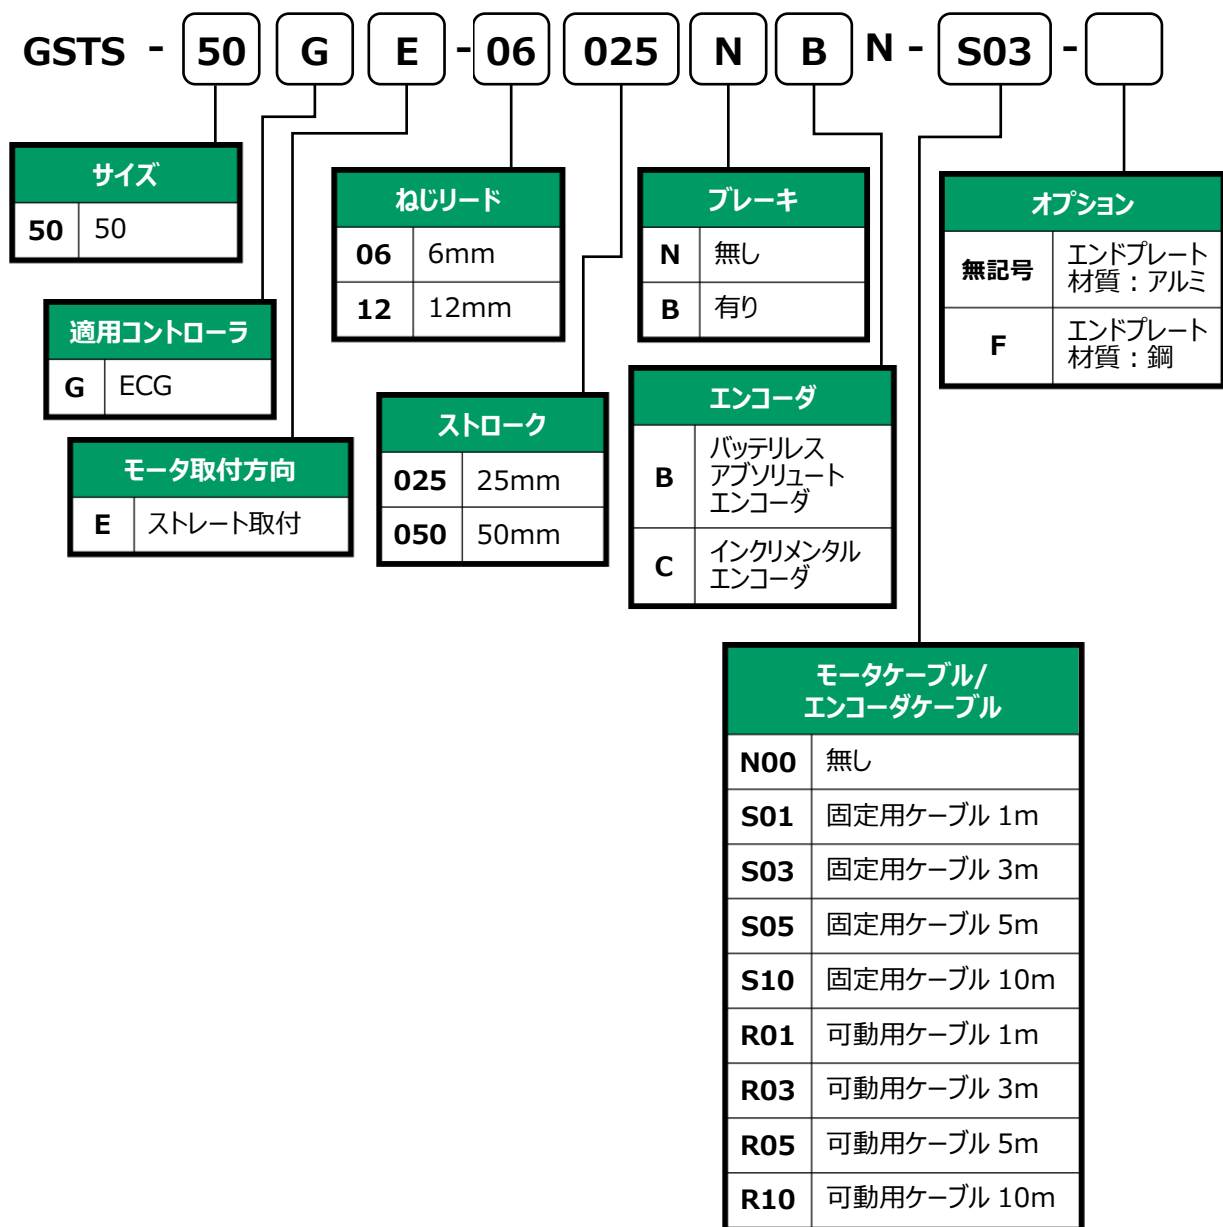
GSTS - 50 G E - 06 025 N B N - S03 -

| サイズ | |
|---|---|
| 50 | 50 |

| 適用コントローラ | |
|---|---|
| G | ECG |

| モータ取付方向 | |
|---|---|
| E | ストレート取付 |

| ねじリード | |
|---|---|
| 06 | 6mm |
| 12 | 12mm |

| ストローク | |
|---|---|
| 025 | 25mm |
| 050 | 50mm |

| ブレーキ | |
|---|---|
| N | 無し |
| B | 有り |

| エンコーダ | |
|---|---|
| B | バッテリレス アブソリュート エンコーダ |
| C | インクリメンタル エンコーダ |

| オプション | |
|---|---|
| 無記号 | エンドプレート 材質：アルミ |
| F | エンドプレート 材質：鋼 |

| モータケーブル/ エンコーダケーブル | |
|---|---|
| N00 | 無し |
| S01 | 固定用ケーブル 1m |
| S03 | 固定用ケーブル 3m |
| S05 | 固定用ケーブル 5m |
| S10 | 固定用ケーブル 10m |
| R01 | 可動用ケーブル 1m |
| R03 | 可動用ケーブル 3m |
| R05 | 可動用ケーブル 5m |
| R10 | 可動用ケーブル 10m |